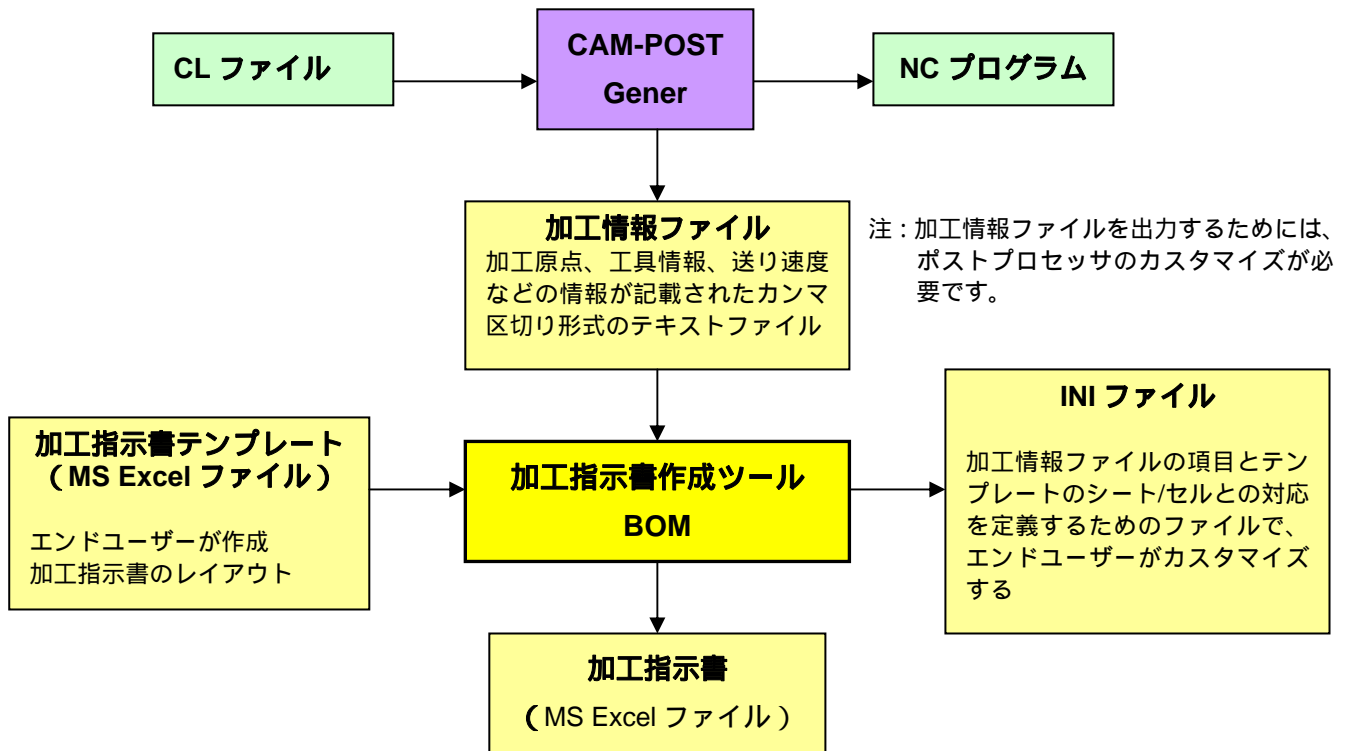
CL ファイル

CAM-POST Gener

NC プログラム

加工情報ファイル
加工原点、工具情報、送り速度などの情報が記載されたカンマ区切り形式のテキストファイル

注：加工情報ファイルを出力するためには、ポストプロセッサのカスタマイズが必要です。

加工指示書テンプレート
（MS Excel ファイル）

エンドユーザーが作成
加工指示書のレイアウト

加工指示書作成ツール
BOM

INI ファイル

加工情報ファイルの項目とテンプレートのシート/セルとの対応を定義するためのファイルで、エンドユーザーがカスタマイズする

加工指示書
（MS Excel ファイル）